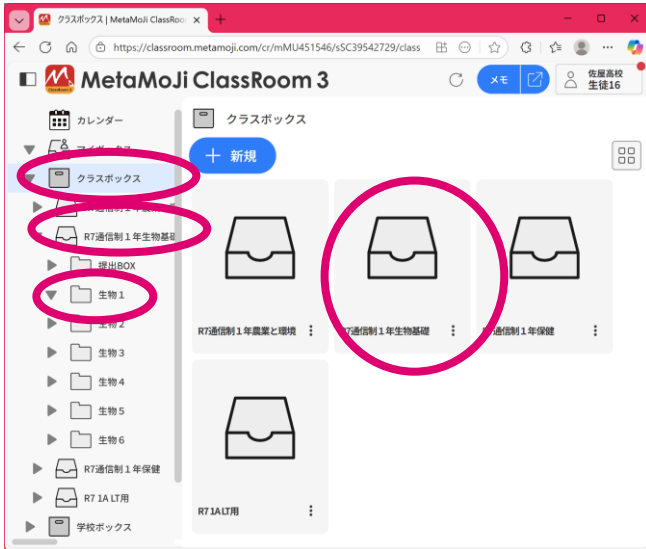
クラスボックス | MetaMoJi ClassRoo ×

https://classroom.metamoji.com/cr/mMU451546/sSC39542729/class

MetaMoJi ClassRoom 3

メモ

佐屋高校
生徒16

カレンダー

マイボックス

クラスボックス

R7通信制１年農業

R7通信制１年生物基礎

提出BOX

生物１

生物２

生物３

生物４

生物５

生物６

R7通信制１年保健

R7 1A LT用

学校ボックス

クラスボックス

＋ 新規

R7通信制１年農業と環境

R7通信制１年生物基礎

R7通信制１年保健

R7 1A LT用